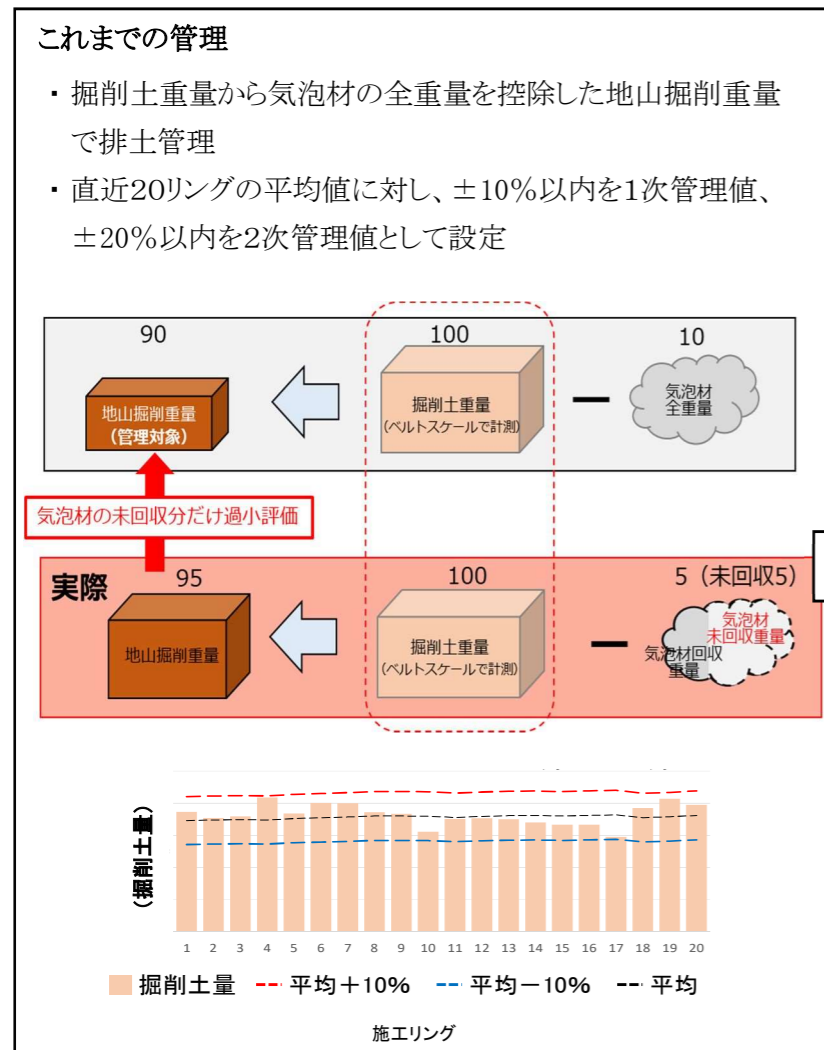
これまでの管理

・掘削土重量から気泡材の全重量を控除した地山掘削重量で排土管理

・直近20リングの平均値に対し、±10%以内を1次管理値、±20%以内を2次管理値として設定

90

地山掘削重量
(管理対象)

100

掘削土重量
(ベルトスケールで計測)

10

気泡材
全重量

気泡材の未回収分だけ過小評価

実際

95

地山掘削重量

100

掘削土重量
(ベルトスケールで計測)

5 (未回収5)

気泡材
未回収重量

気泡材回収
重量

(掘削土量)

1 2 3 4 5 6 7 8 9 10 11 12 13 14 15 16 17 18 19 20

掘削土量　平均+10%　平均−10%　平均

施工リング